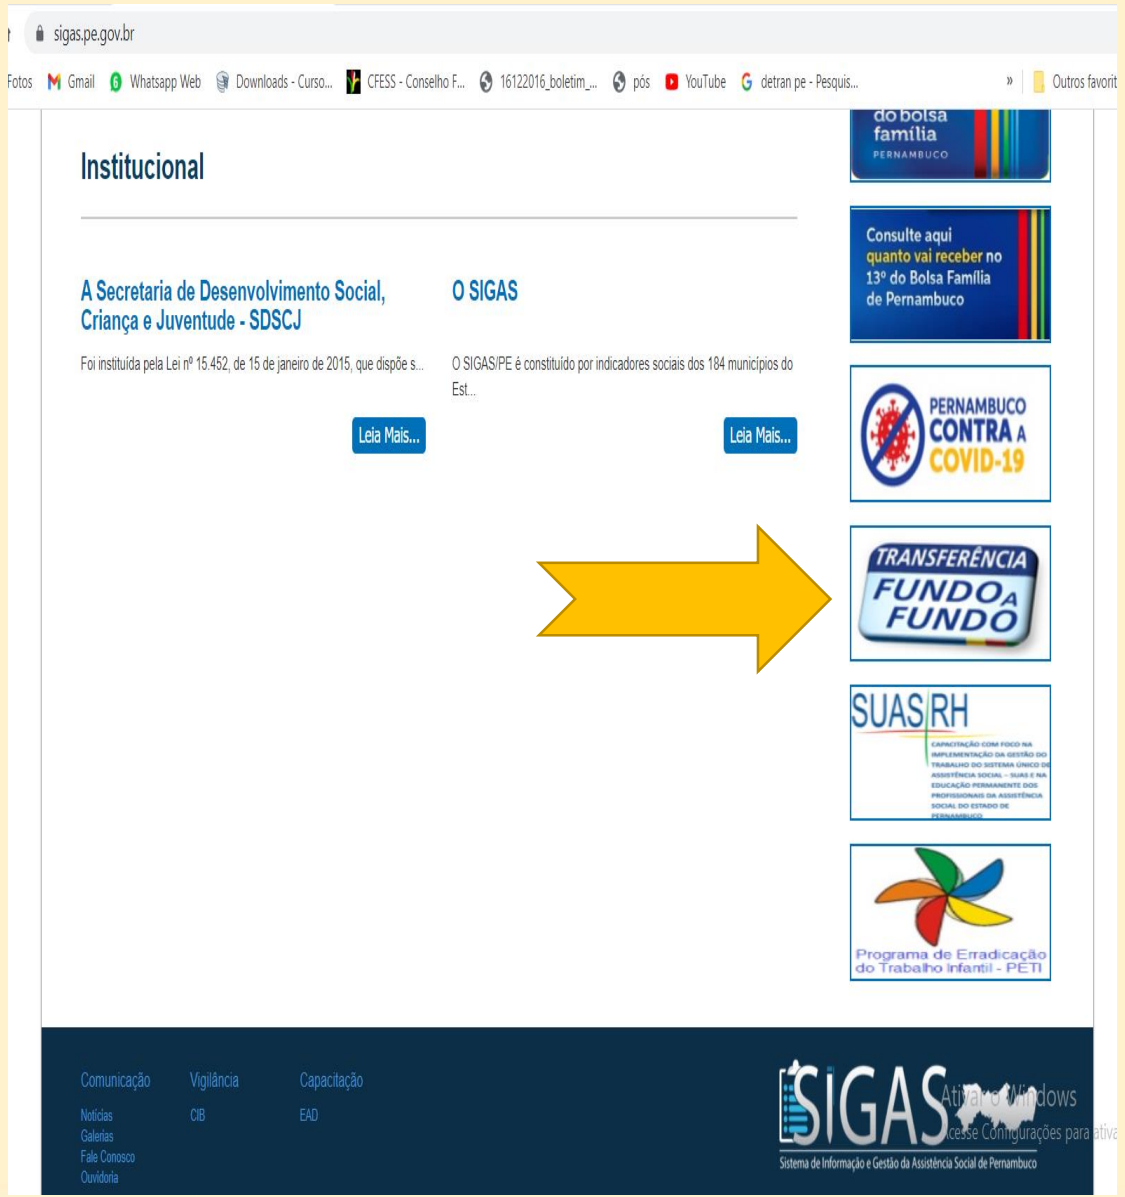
sigas.pe.gov.br

Fotos Gmail Whatsapp Web Downloads - Curso... CFESS - Conselho F... 16122016_boletim_... pós YouTube detran pe - Pesquis... » Outros favorit

do bolsa família PERNAMBUCO

Institucional

A Secretaria de Desenvolvimento Social, Criança e Juventude - SDSCJ

Foi instituída pela Lei nº 15.452, de 15 de janeiro de 2015, que dispõe s...

Leia Mais...

O SIGAS

O SIGAS/PE é constituído por indicadores sociais dos 184 municípios do Est...

Leia Mais...

Consulte aqui quanto vai receber no 13º do Bolsa Família de Pernambuco

PERNAMBUCO CONTRA A COVID-19

TRANSFERÊNCIA FUNDO A FUNDO

SUAS RH
CAPACITAÇÃO COM FOCO NA IMPLEMENTAÇÃO DA GESTÃO DO TRABALHO DO SISTEMA ÚNICO DE ASSISTÊNCIA SOCIAL – SUAS E NA EDUCAÇÃO PERMANENTE DOS PROFISSIONAIS DA ASSISTÊNCIA SOCIAL DO ESTADO DE PERNAMBUCO

Programa de Erradicação do Trabalho Infantil - PETI

Comunicação
Notícias
Galerias
Fale Conosco
Ouvidoria

Vigilância
CIB

Capacitação
EAD

SIGAS
Sistema de Informação e Gestão da Assistência Social de Pernambuco

Ativar o Windows
Acesse Configurações para ativa